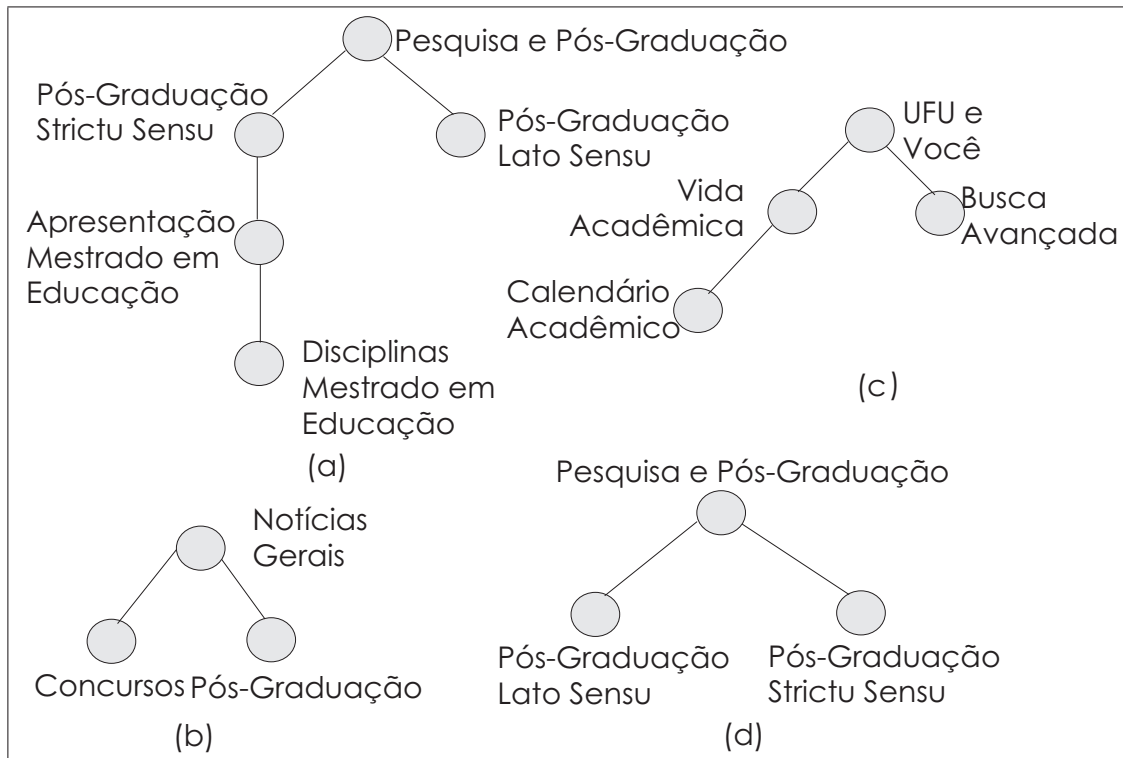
Pesquisa e Pós-Graduação

Pós-Graduação Strictu Sensu

Pós-Graduação Lato Sensu

Apresentação Mestrado em Educação

Disciplinas Mestrado em Educação

(a)

UFU e Você

Vida Acadêmica

Busca Avançada

Calendário Acadêmico

(c)

Notícias Gerais

Concursos

Pós-Graduação

(b)

Pesquisa e Pós-Graduação

Pós-Graduação Lato Sensu

Pós-Graduação Strictu Sensu

(d)